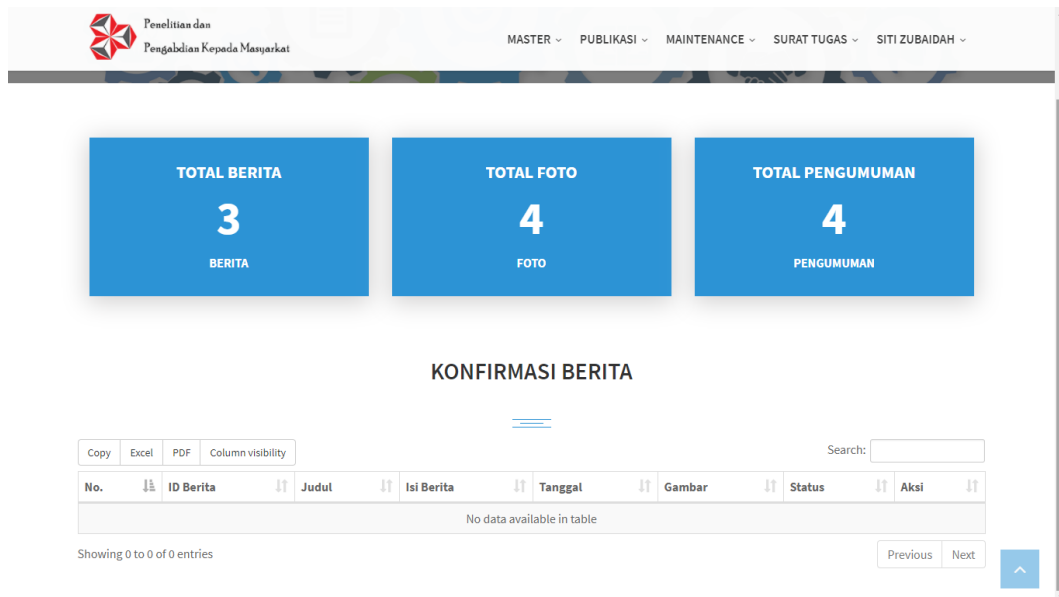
Penelitian dan
Pengabdian Kepada Masyarkat

MASTER PUBLIKASI MAINTENANCE SURAT TUGAS SITI ZUBAIDAH

TOTAL BERITA
3
BERITA

TOTAL FOTO
4
FOTO

TOTAL PENGUMUMAN
4
PENGUMUMAN

KONFIRMASI BERITA

Copy Excel PDF Column visibility

Search:

| No. | ID Berita | Judul | Isi Berita | Tanggal | Gambar | Status | Aksi |
|---|---|---|---|---|---|---|---|
| No data available in table | | | | | | | |

Showing 0 to 0 of 0 entries

Previous Next